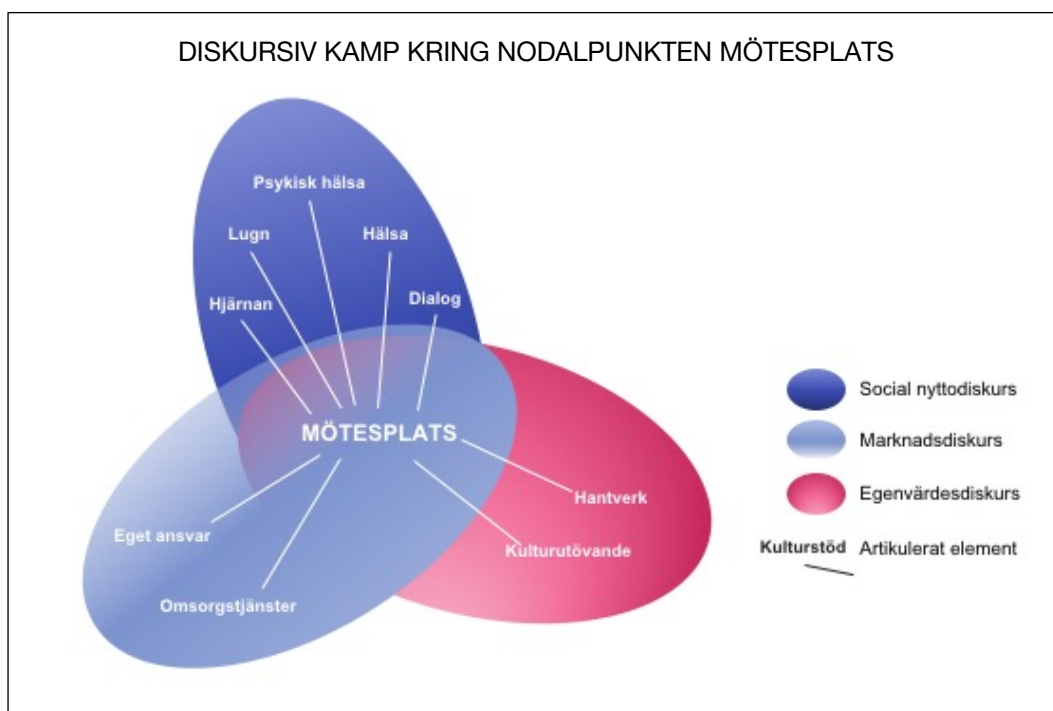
DISKURSIV KAMP KRING NODALPUNKTEN MÖTESPLATS

Psykisk hälsa
Lugn
Hälsa
Hjärnan
Dialog
MÖTESPLATS
Hantverk
Eget ansvar
Kulturutövande
Omsorgstjänster

Social nyttodiskurs
Marknadsdiskurs
Egenvärdesdiskurs
Kulturstöd Artikulerat element